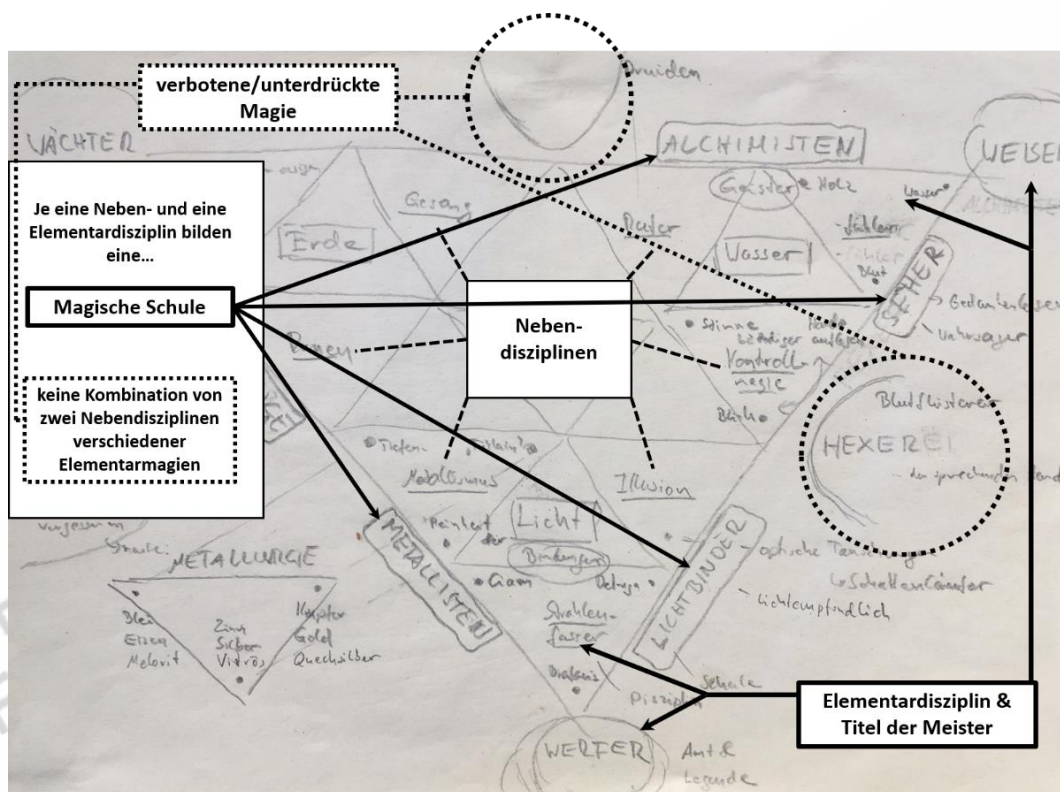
verbotene/unterdrückte Magie

Druiden

WÄCHTER

ALCHIMISTEN

WEISE

Je eine Neben- und eine Elementardisziplin bilden eine...

Magische Schule

keine Kombination von zwei Nebendisziplinen verschiedener Elementarmagien

Neben-disziplinen

Elementardisziplin & Titel der Meister

Gesang

Erde

Geister

Holz

Wasser

Dufte

Wasser

Fühlen

Blut

SEHER

Gedankenleser

Wahrsager

Stimme

Kontrollmagie

Blick

Blutflüsterer

HEXEREI

... der sprechenden Hand

Tiefen

Metallismus

Illusion

Licht

Reinheit der

METALLISTEN

LICHTBINDER

optische Täuschung

Schattenläufer

lichtempfindlich

Strahlenfasser

Schule

Gam

Vergessen

METALLURGIE

Blei Eisen Melovit

Zinn Silber Vitrös

Kupfer Gold Quecksilber

WERFER

Amt & Legende